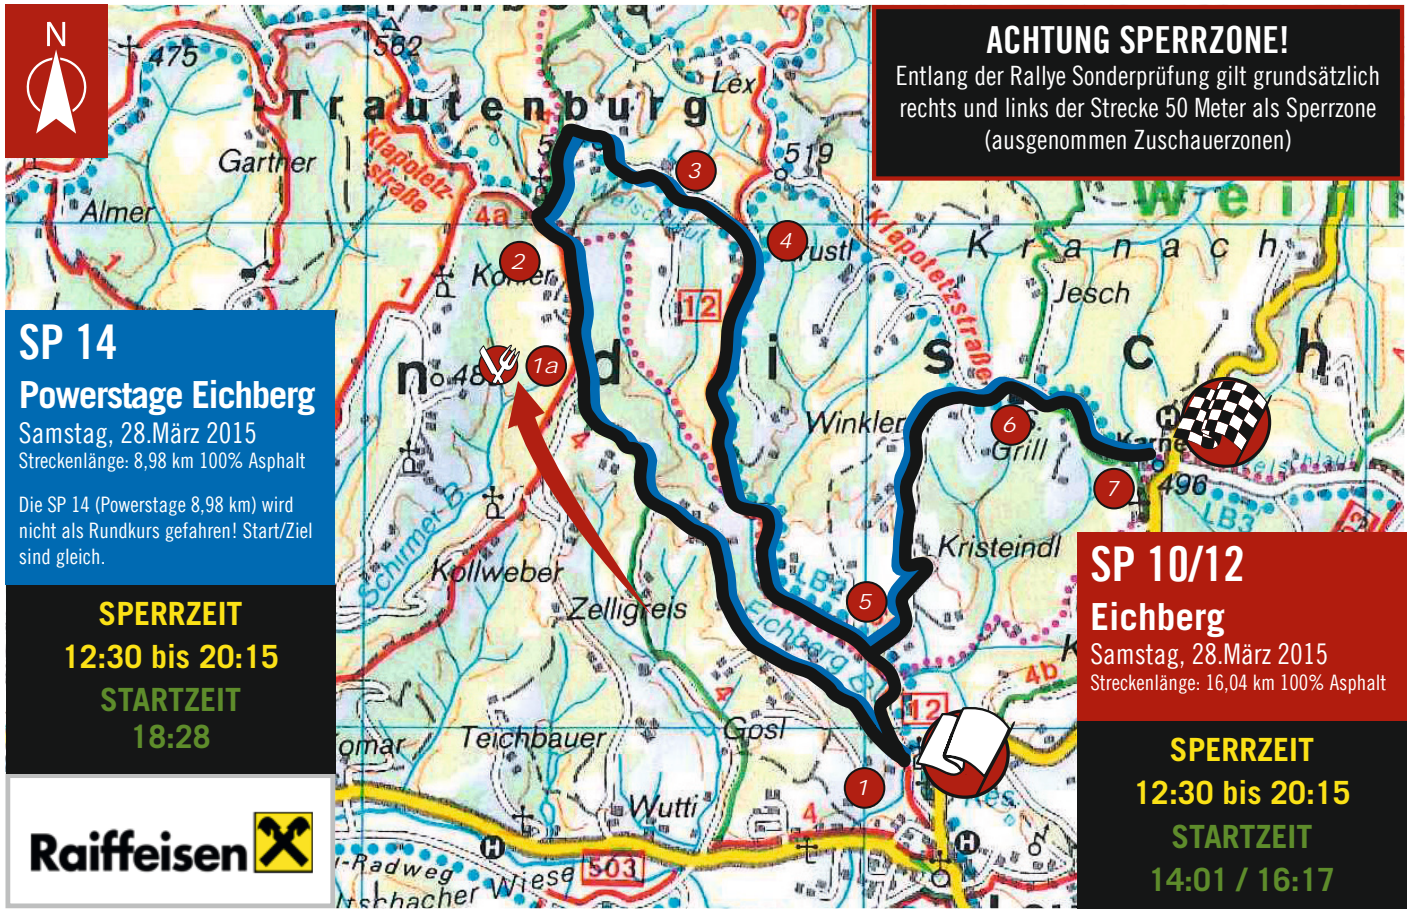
N

475
582
Trautenburg
Lex
Garther
Klapotetzstraße
519
Almer
4a
3
4
2
Korner
12
Klapotetzstraße
Kranach
Jesch
Weinl

SP 14
Powerstage Eichberg
Samstag, 28.März 2015
Streckenlänge: 8,98 km 100% Asphalt

Die SP 14 (Powerstage 8,98 km) wird nicht als Rundkurs gefahren! Start/Ziel sind gleich.

SPERRZEIT
12:30 bis 20:15
STARTZEIT
18:28

Raiffeisen

1a
Winkler
6
Grill
7
496
Kristeindl
Kollweber
Zelligreis
5
Schirmer-B
Eichberg
4b
12
Teichbauer
Gosl
1
Wutti
503
Radweg
Wiese

ACHTUNG SPERRZONE!
Entlang der Rallye Sonderprüfung gilt grundsätzlich rechts und links der Strecke 50 Meter als Sperrzone (ausgenommen Zuschauerzonen)

SP 10/12
Eichberg
Samstag, 28.März 2015
Streckenlänge: 16,04 km 100% Asphalt

SPERRZEIT
12:30 bis 20:15
STARTZEIT
14:01 / 16:17